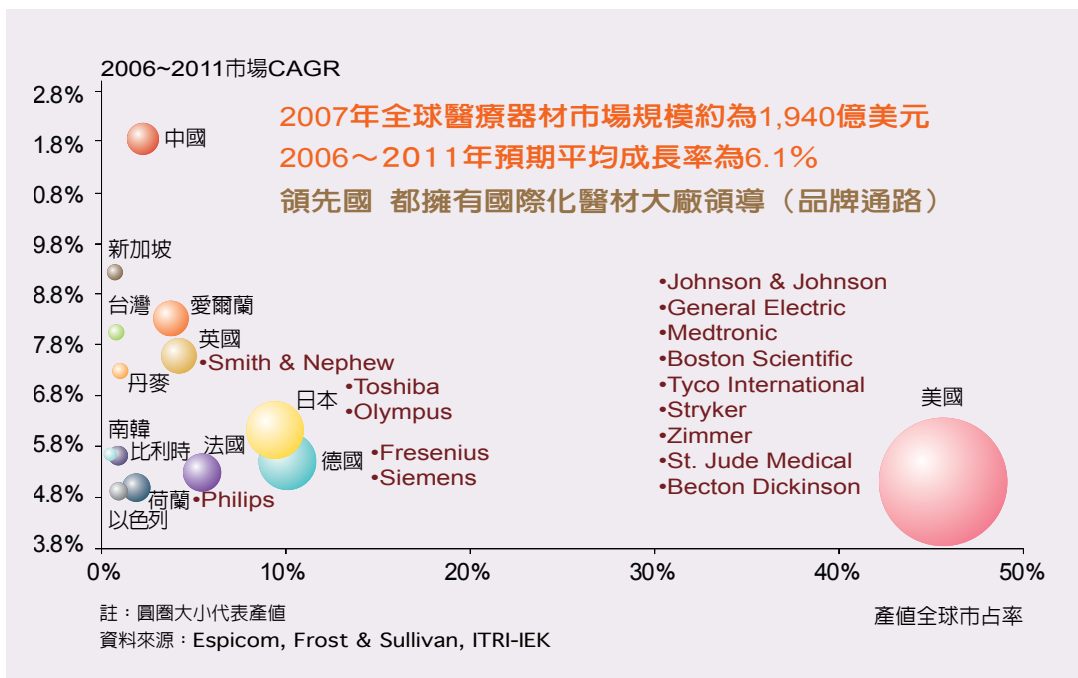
2006~2011市場CAGR

2.8%
1.8%
0.8%
9.8%
8.8%
7.8%
6.8%
5.8%
4.8%
3.8%

2007年全球醫療器材市場規模約為1,940億美元
2006～2011年預期平均成長率為6.1%
領先國 都擁有國際化醫材大廠領導（品牌通路）

中國
新加坡
台灣
愛爾蘭
英國
•Smith & Nephew
丹麥
日本
•Toshiba
•Olympus
南韓
比利時
法國
德國
•Fresenius
•Siemens
荷蘭
•Philips
以色列

•Johnson & Johnson
•General Electric
•Medtronic
•Boston Scientific
•Tyco International
•Stryker
•Zimmer
•St. Jude Medical
•Becton Dickinson
美國

0%
10%
20%
30%
40%
50%

註：圓圈大小代表產值
資料來源：Espicom, Frost & Sullivan, ITRI-IEK

產值全球市占率